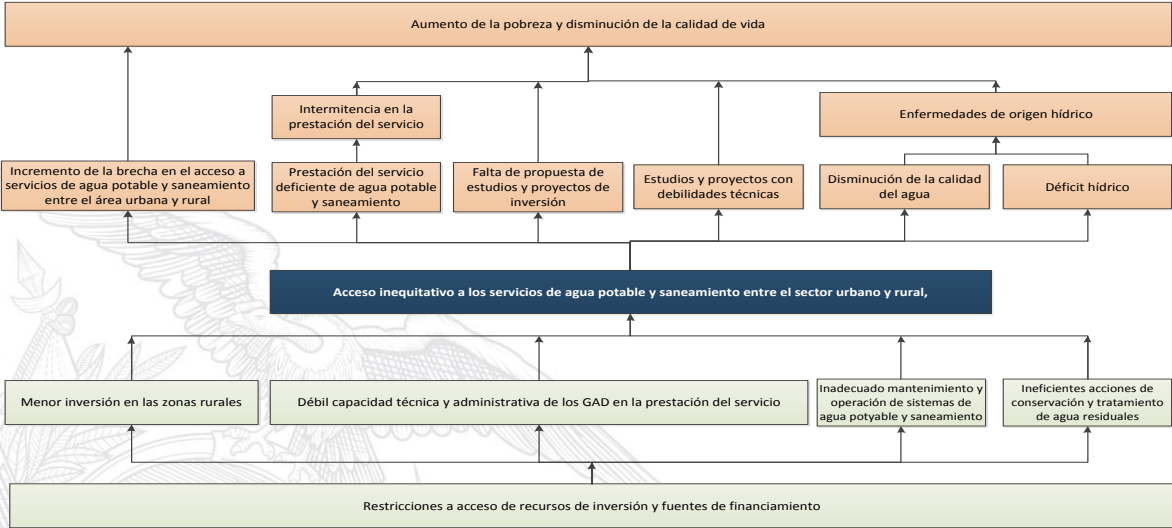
Aumento de la pobreza y disminución de la calidad de vida

Intermitencia en la prestación del servicio

Enfermedades de origen hídrico

Incremento de la brecha en el acceso a servicios de agua potable y saneamiento entre el área urbana y rural

Prestación del servicio deficiente de agua potable y saneamiento

Falta de propuesta de estudios y proyectos de inversión

Estudios y proyectos con debilidades técnicas

Disminución de la calidad del agua

Déficit hídrico

Acceso inequitativo a los servicios de agua potable y saneamiento entre el sector urbano y rural,

Menor inversión en las zonas rurales

Débil capacidad técnica y administrativa de los GAD en la prestación del servicio

Inadecuado mantenimiento y operación de sistemas de agua potyable y saneamiento

Ineficientes acciones de conservación y tratamiento de agua residuales

Restricciones a acceso de recursos de inversión y fuentes de financiamiento